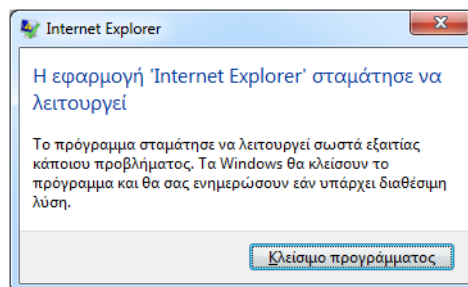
Internet Explorer

Η εφαρμογή 'Internet Explorer' σταμάτησε να λειτουργεί

Το πρόγραμμα σταμάτησε να λειτουργεί σωστά εξαιτίας κάποιου προβλήματος. Τα Windows θα κλείσουν το πρόγραμμα και θα σας ενημερώσουν εάν υπάρχει διαθέσιμη λύση.

Κλείσιμο προγράμματος